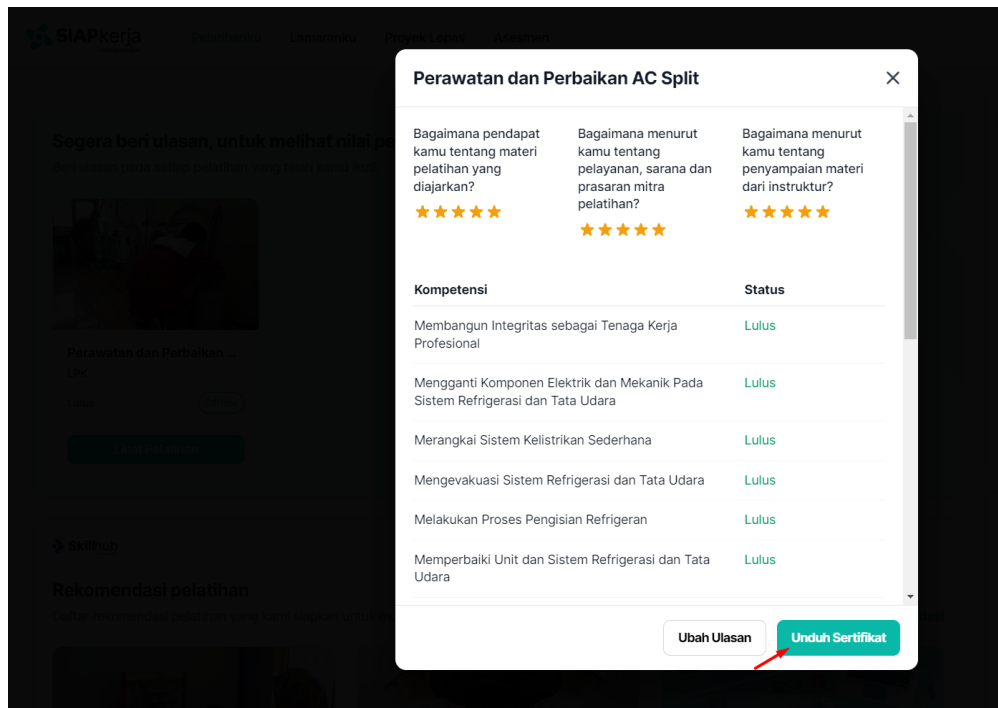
SIAPkerja

Pelatihanku Lamaranku Proyek Lepas Asesmen

Segera beri ulasan, untuk melihat nilai pe

Perawatan dan Perbaikan ...

Lihat Pelatihan

Skillhub

Rekomendasi pelatihan

Perawatan dan Perbaikan AC Split

Bagaimana pendapat kamu tentang materi pelatihan yang diajarkan?

Bagaimana menurut kamu tentang pelayanan, sarana dan prasaran mitra pelatihan?

Bagaimana menurut kamu tentang penyampaian materi dari instruktur?

| Kompetensi | Status |
|---|---|
| Membangun Integritas sebagai Tenaga Kerja Profesional | Lulus |
| Mengganti Komponen Elektrik dan Mekanik Pada Sistem Refrigerasi dan Tata Udara | Lulus |
| Merangkai Sistem Kelistrikan Sederhana | Lulus |
| Mengevakuasi Sistem Refrigerasi dan Tata Udara | Lulus |
| Melakukan Proses Pengisian Refrigeran | Lulus |
| Memperbaiki Unit dan Sistem Refrigerasi dan Tata Udara | Lulus |

Ubah Ulasan

Unduh Sertifikat